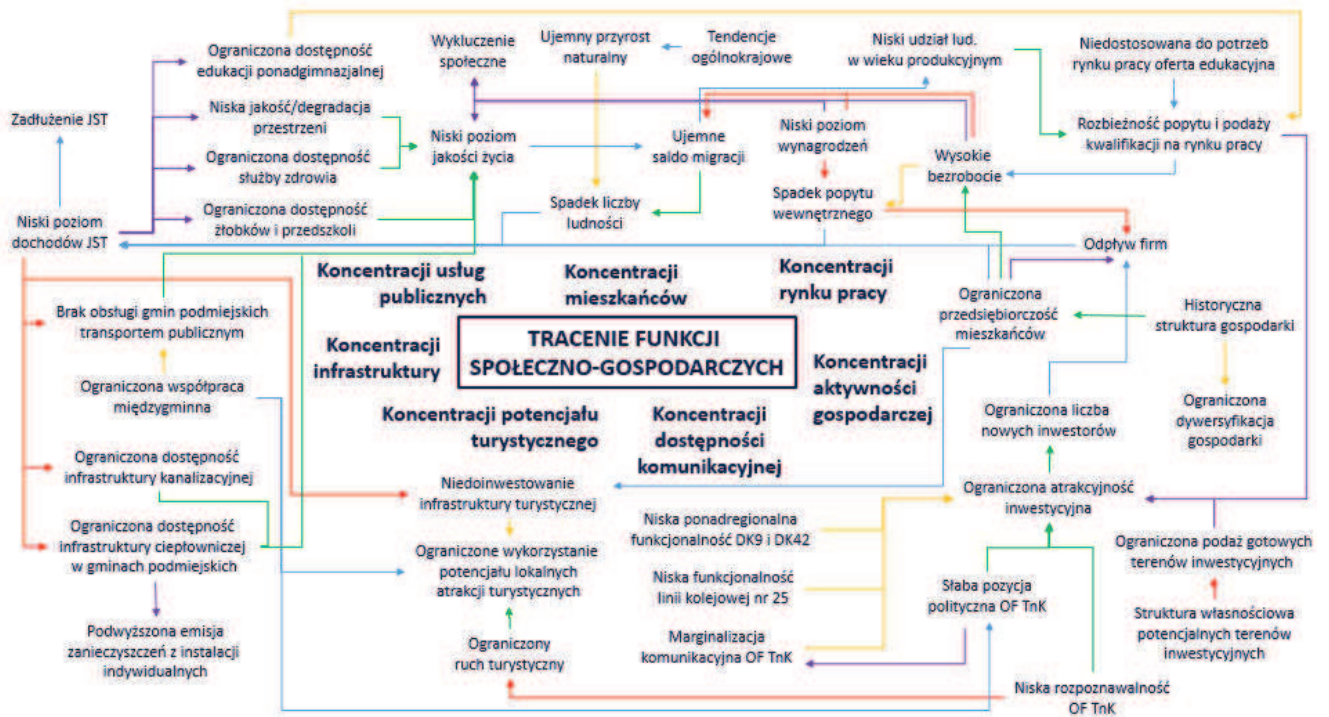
Ograniczona dostępność edukacji ponadgimnazjalnej

Wykluczenie społeczne

Ujemny przyrost naturalny

Tendencje ogólnokrajowe

Niski udział lud. w wieku produkcyjnym

Niedostosowana do potrzeb rynku pracy oferta edukacyjna

Zadłużenie JST

Niska jakość/degradacja przestrzeni

Niski poziom jakości życia

Ujemne saldo migracji

Niski poziom wynagrodzeń

Rozbieżność popytu i podaży kwalifikacji na rynku pracy

Ograniczona dostępność służby zdrowia

Wysokie bezrobocie

Spadek popytu wewnętrznego

Niski poziom dochodów JST

Ograniczona dostępność żłobków i przedszkoli

Spadek liczby ludności

Odpływ firm

Koncentracji usług publicznych

Koncentracji mieszkańców

Koncentracji rynku pracy

Brak obsługi gmin podmiejskich transportem publicznym

Ograniczona przedsiębiorczość mieszkańców

Historyczna struktura gospodarki

TRACENIE FUNKCJI SPOŁECZNO-GOSPODARCZYCH

Koncentracji infrastruktury

Koncentracji aktywności gospodarczej

Ograniczona współpraca międzygminna

Ograniczona dywersyfikacja gospodarki

Koncentracji potencjału turystycznego

Koncentracji dostępności komunikacyjnej

Ograniczona liczba nowych inwestorów

Ograniczona dostępność infrastruktury kanalizacyjnej

Niedoinwestowanie infrastruktury turystycznej

Ograniczona atrakcyjność inwestycyjna

Ograniczona dostępność infrastruktury ciepłowniczej w gminach podmiejskich

Niska ponadregionalna funkcjonalność DK9 i DK42

Ograniczone wykorzystanie potencjału lokalnych atrakcji turystycznych

Ograniczona podaż gotowych terenów inwestycyjnych

Niska funkcjonalność linii kolejowej nr 25

Słaba pozycja polityczna OF TnK

Struktura własnościowa potencjalnych terenów inwestycyjnych

Podwyższona emisja zanieczyszczeń z instalacji indywidualnych

Ograniczony ruch turystyczny

Marginalizacja komunikacyjna OF TnK

Niska rozpoznawalność OF TnK